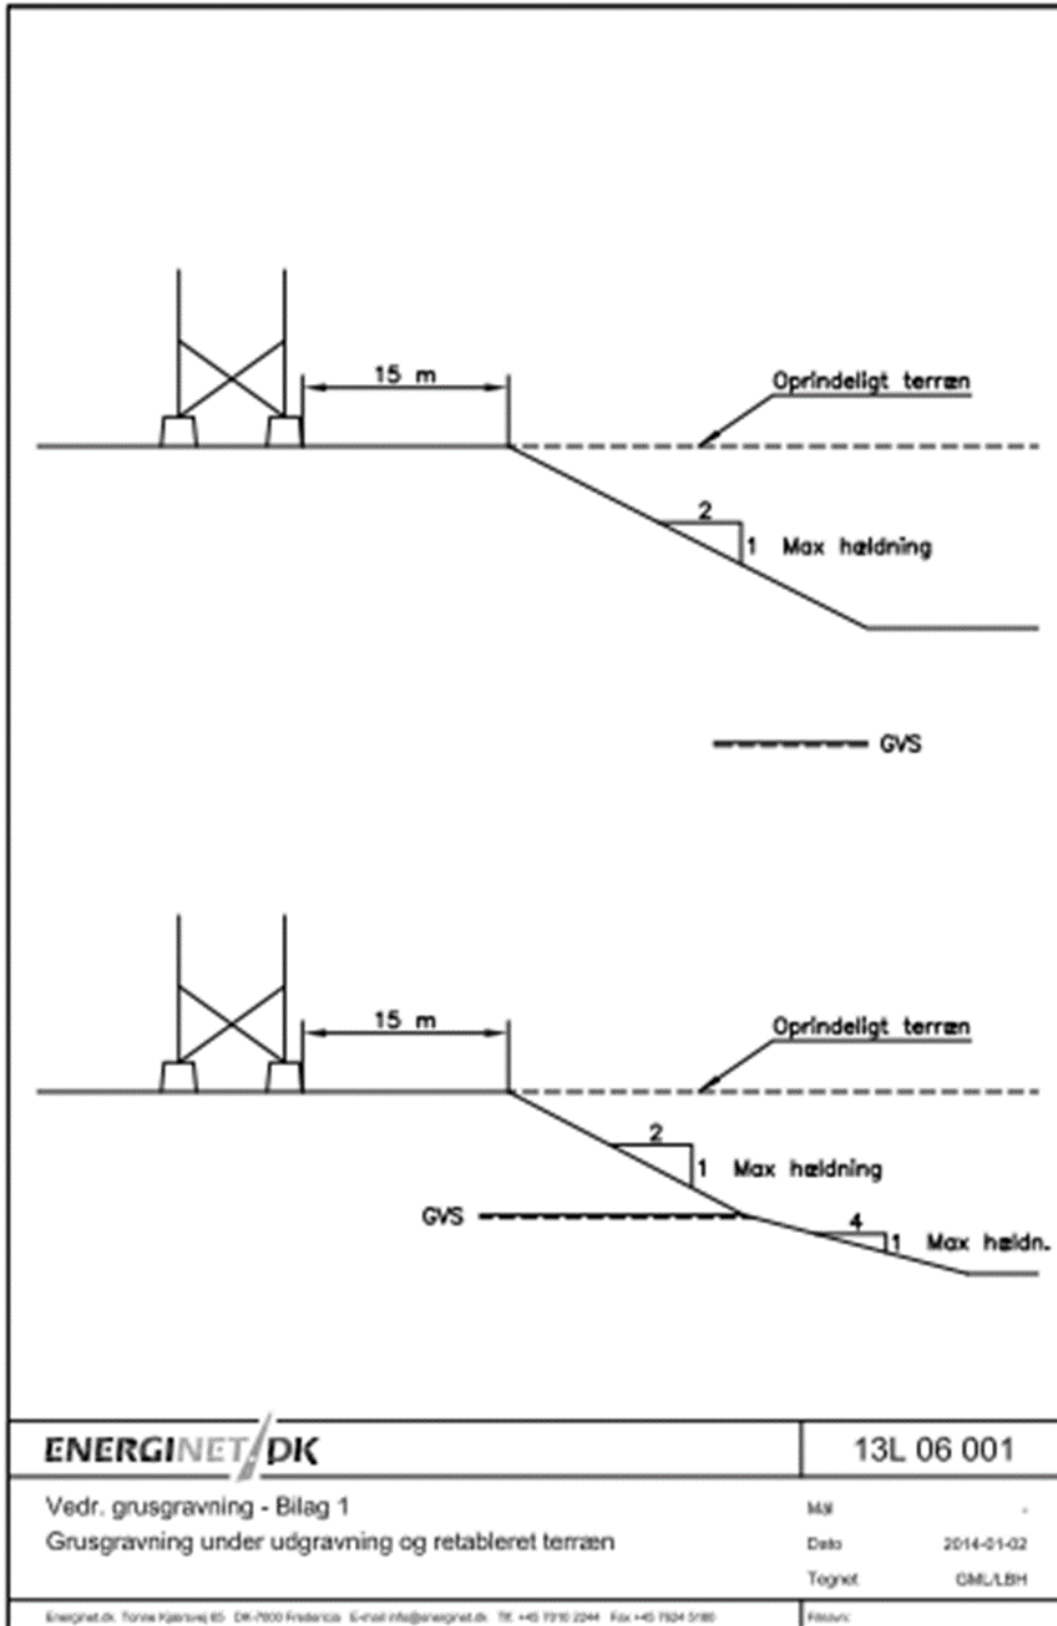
15 m

Oprindeligt terræn

2

1 Max hældning

GVS

15 m

Oprindeligt terræn

2

1 Max hældning

GVS

4

1 Max hældn.

ENERGINET DK

13L 06 001

Vedr. grusgravning - Bilag 1
Grusgravning under udgravning og retableret terræn

Mål -
Dato 2014-01-02
Tegnet GML/LBH

Energinet.dk Tonne Kjærsvej 65 DK-7000 Fredericia E-mail info@energinet.dk Tlf. +45 7010 2244 Fax +45 7624 5180

Filnavn: